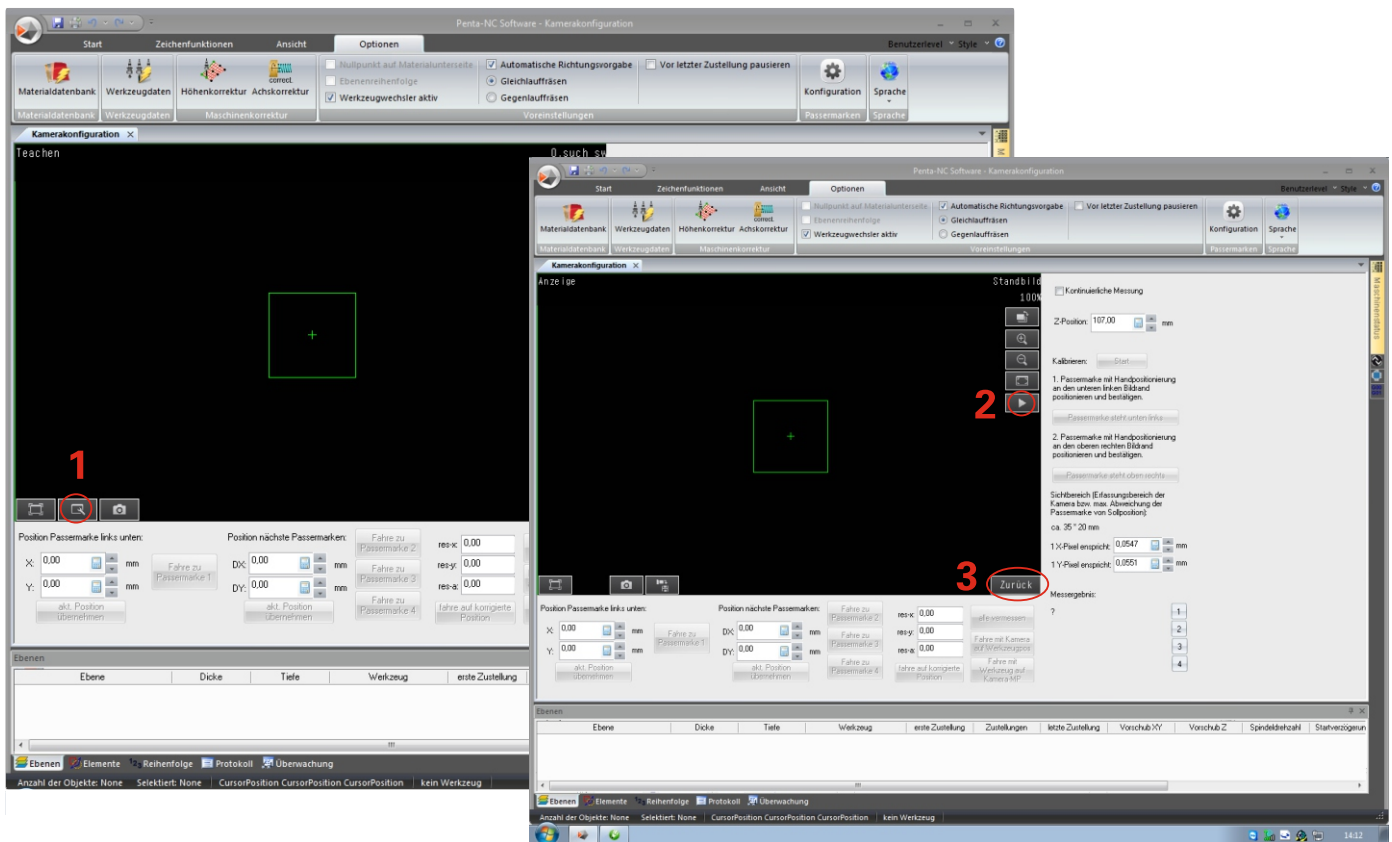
Penta-NC Software - Kamerakonfiguration

Start Zeichenfunktionen Ansicht Optionen Benutzerlevel Style

Materialdatenbank Werkzeugdaten Höhenkorrektur Achskorrektur
Nullpunkt auf Materialunterseite
Ebenenreihenfolge
Werkzeugwechsler aktiv
Automatische Richtungsvorgabe
Gleichlauffräsen
Gegenlauffräsen
Vor letzter Zustellung pausieren
Konfiguration Sprache
Materialdatenbank Werkzeugdaten Maschinenkorrektur Voreinstellungen Passermarken Sprache

Kamerakonfiguration

Teachen
0.such sw

1

Position Passermarke links unten:
X: 0,00 mm
Y: 0,00 mm
Fahre zu Passermarke 1
akt. Position übernehmen
Position nächste Passermarken:
DX: 0,00 mm
DY: 0,00 mm
Fahre zu Passermarke 2
Fahre zu Passermarke 3
Fahre zu Passermarke 4
akt. Position übernehmen
res-x: 0,00
res-y: 0,00
res-a: 0,00
fahre auf korrigierte Position

Ebenen
Ebene Dicke Tiefe Werkzeug erste Zustellung

Ebenen Elemente Reihenfolge Protokoll Überwachung
Anzahl der Objekte: None Selektiert: None CursorPosition CursorPosition CursorPosition kein Werkzeug

Penta-NC Software - Kamerakonfiguration

Start Zeichenfunktionen Ansicht Optionen Benutzerlevel Style

Materialdatenbank Werkzeugdaten Höhenkorrektur Achskorrektur
Nullpunkt auf Materialunterseite
Ebenenreihenfolge
Werkzeugwechsler aktiv
Automatische Richtungsvorgabe
Gleichlauffräsen
Gegenlauffräsen
Vor letzter Zustellung pausieren
Konfiguration Sprache
Materialdatenbank Werkzeugdaten Maschinenkorrektur Voreinstellungen Passermarken Sprache

Kamerakonfiguration

Anzeige
Standbild
100%

2

3
Zurück

Kontinuierliche Messung
Z-Position: 107,00 mm
Kalibrieren: Start
1. Passermarke mit Handpositionierung an den unteren linken Bildrand positionieren und bestätigen.
Passermarke steht unten links
2. Passermarke mit Handpositionierung an den oberen rechten Bildrand positionieren und bestätigen.
Passermarke steht oben rechts
Sichtbereich (Erfassungsbereich der Kamera bzw. max. Abweichung der Passermarke von Sollposition):
ca. 35 * 20 mm
1 X-Pixel entspricht: 0,0547 mm
1 Y-Pixel entspricht: 0,0551 mm
Messergebnis:
?
1
2
3
4

Maschinenstatus

Position Passermarke links unten:
X: 0,00 mm
Y: 0,00 mm
Fahre zu Passermarke 1
akt. Position übernehmen
Position nächste Passermarken:
DX: 0,00 mm
DY: 0,00 mm
Fahre zu Passermarke 2
Fahre zu Passermarke 3
Fahre zu Passermarke 4
akt. Position übernehmen
res-x: 0,00
res-y: 0,00
res-a: 0,00
fahre auf korrigierte Position
alle vermessen
Fahre mit Kamera auf Werkzeugpos
Fahre mit Werkzeug auf Kamera MP

Ebenen
Ebene Dicke Tiefe Werkzeug erste Zustellung Zustellungen letzte Zustellung Vorschub XY Vorschub Z Spindeldrehzahl Startverzögerun

Ebenen Elemente Reihenfolge Protokoll Überwachung
Anzahl der Objekte: None Selektiert: None CursorPosition CursorPosition CursorPosition kein Werkzeug
14:12